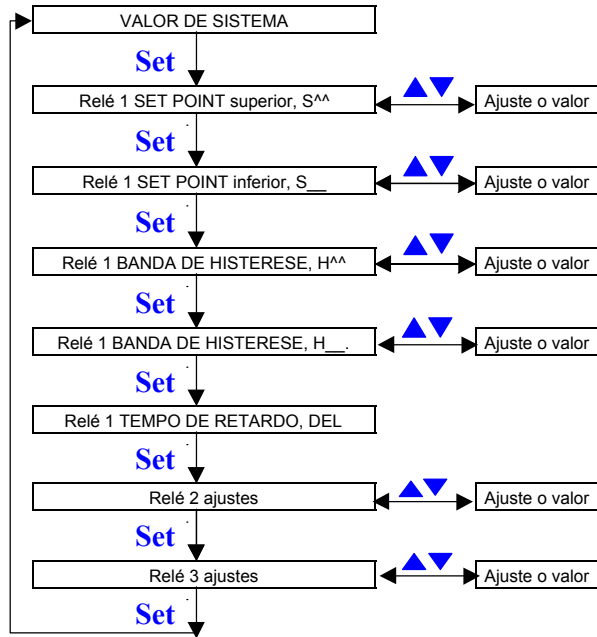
VALOR DE SISTEMA

Set

Relé 1 SET POINT superior, S^^

Ajuste o valor

Set

Relé 1 SET POINT inferior, S__

Ajuste o valor

Set

Relé 1 BANDA DE HISTERESE, H^^

Ajuste o valor

Set

Relé 1 BANDA DE HISTERESE, H__.

Ajuste o valor

Set

Relé 1 TEMPO DE RETARDO, DEL

Set

Relé 2 ajustes

Ajuste o valor

Set

Relé 3 ajustes

Ajuste o valor

Set